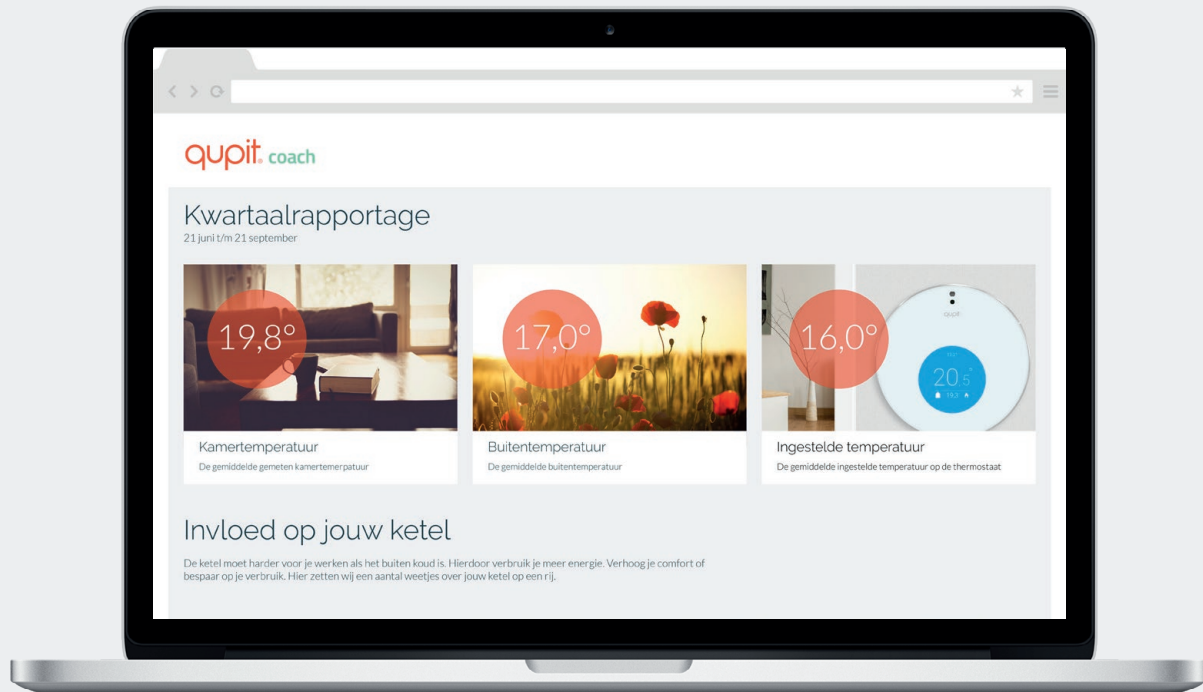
qupit coach

Kwartaalrapportage
21 juni t/m 21 september

19,8°

Kamertemperatuur
De gemiddelde gemeten kamertemperatuur

17,0°

Buitentemperatuur
De gemiddelde buitentemperatuur

16,0°

qupit

20.5

Ingestelde temperatuur
De gemiddelde ingestelde temperatuur op de thermostaat

Invloed op jouw ketel

De ketel moet harder voor je werken als het buiten koud is. Hierdoor verbruik je meer energie. Verhoog je comfort of bespaar op je verbruik. Hier zetten wij een aantal weetjes over jouw ketel op een rij.